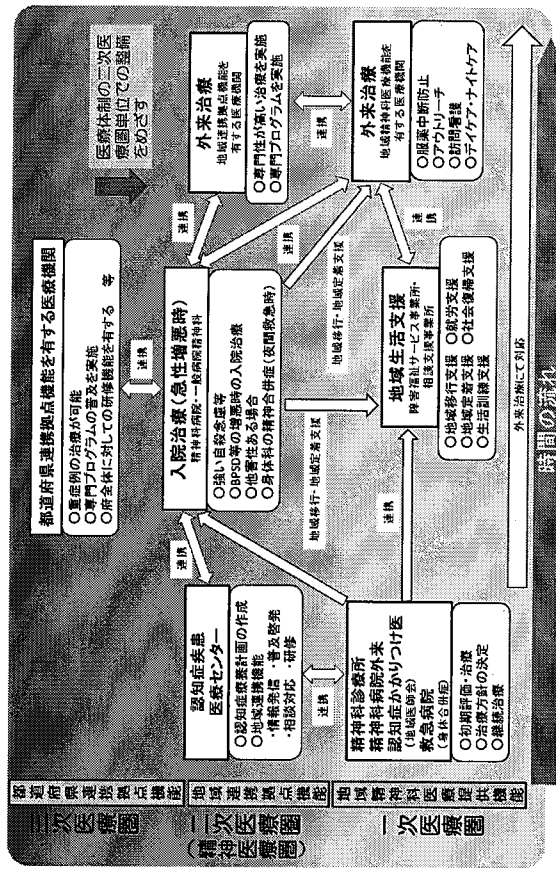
三次医療圏

都道府県連携拠点機能

二次医療圏（精神医療圏）

地域連携拠点機能

一次医療圏

地域精神科医療提供機能

都道府県連携拠点機能を有する医療機関

○重症例の治療が可能
○専門プログラムの普及を実施
○県全体に対しての研修機能を有する　等

医療体制の二次医療圏単位での整備をめざす

連携

入院治療（急性増悪時）
精神科病院・一般病院精神科

○強い自殺念慮等
○BPSD等の増悪時の入院治療
○他害性ある場合
○身体科の精神合併症（夜間救急時）

外来治療
地域連携拠点機能を有する医療機関

○専門性が高い治療を実施
○専門プログラムを実施

連携

認知症疾患医療センター

○認知症疾患計画の作成
○地域連携機能
・情報発信・普及啓発
・相談対応・研修

連携

連携

地域移行・地域定着支援

地域移行・地域定着支援

連携

外来治療
地域精神科医療機能を有する医療機関

○服薬中断防止
○アウトリーチ
○訪問看護
○デイケア・ナイトケア

連携

精神科診療所
精神科病院外来
認知症かかりつけ医
（地域医師会）
救急病院
（身体合併症）

○初期評価・治療
○治療方針の決定
○継続治療

連携

地域生活支援
障害福祉サービス事業所・相談支援事業所

○地域移行支援　○就労支援
○地域定着支援　○社会復帰支援
○生活訓練支援

連携

外来治療にて対応

時間の流れ